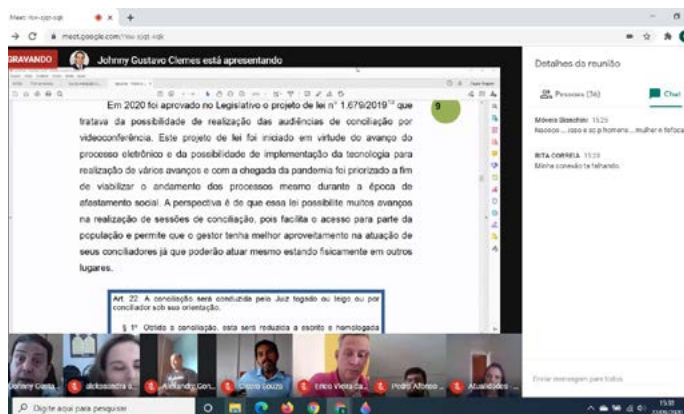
Meet: rov-sjqt-xqk
meet.google.com/rov-sjqt-xqk

GRAVANDO
Johnny Gustavo Clemes está apresentando

Em 2020 foi aprovado no Legislativo o projeto de lei nº 1.679/2019¹² que tratava da possibilidade de realização das audiências de conciliação por videoconferência. Este projeto de lei foi iniciado em virtude do avanço do processo eletrônico e da possibilidade de implementação da tecnologia para realização de vários avanços e com a chegada da pandemia foi priorizado a fim de viabilizar o andamento dos processos mesmo durante a época de afastamento social. A perspectiva é de que essa lei possibilite muitos avanços na realização de sessões de conciliação, pois facilita o acesso para parte da população e permite que o gestor tenha melhor aproveitamento na atuação de seus conciliadores já que poderão atuar mesmo estando fisicamente em outros lugares.

9

Art. 22. A conciliação será conduzida pelo Juiz togado ou leigo ou por conciliador sob sua orientação.

§ 1º Obtida a conciliação, esta será reduzida a escrito e homologada

Detalhes da reunião
Pessoas (36)
Chat

Mônica Bianchini 15:29
Nooooo ...isso e so p homem ... mulher e fofoca

RITA CORREIA 15:29
Minha conexão ta falhando

Enviar mensagem para todos

Johnny Gusta...
alcksandra s...
Alexandre Con...
Cicero Louza
Erico Vieira Ca...
Pedro Afonso ...
Atualidades ...

Digite aqui para pesquisar
15:31
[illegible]